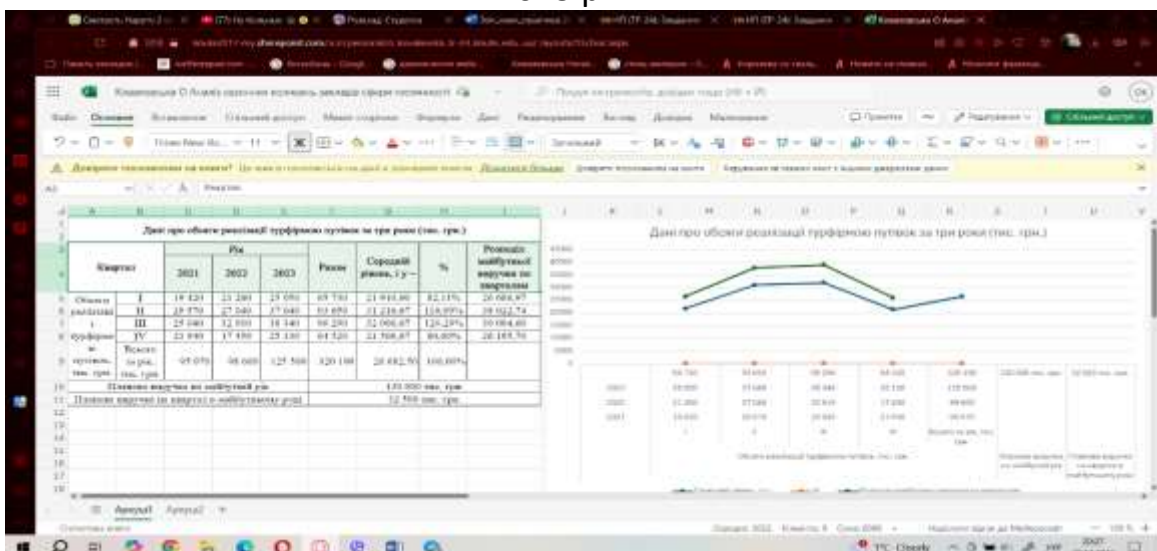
Дані про обсяги реалізації турфірмою путівок за три роки (тис. грн.)

| Квартал | | 2021 | 2022 | 2023 | Разом | Середній річний, і у — | % | Розподіл майбутньої виручки по кварталам |
|---|---|---|---|---|---|---|---|---|
| Обсяги реалізації путівок, тис. грн | I | 19 420 | 23 280 | 25 050 | 65 750 | 21 916,00 | 82,11% | 26 684,97 |
| | II | 25 970 | 27 040 | 37 040 | 93 050 | 31 016,67 | 116,09% | 38 022,74 |
| | III | 25 040 | 32 010 | 38 340 | 95 390 | 32 000,67 | 120,29% | 39 094,40 |
| | IV | 23 890 | 17 950 | 25 100 | 66 320 | 21 708,67 | 80,60% | 26 195,70 |
| | Всього за рік, тис. грн | 95 070 | 98 000 | 125 500 | 320 100 | 26 682,50 | 100,00% | |

Планова виручка на майбутній рік | 130 000 тис. грн
Планова виручка (в квартал) в майбутньому році | 32 500 тис. грн

Дані про обсяги реалізації турфірмою путівок за три роки (тис. грн.)

Аркуш1 Аркуш2 +